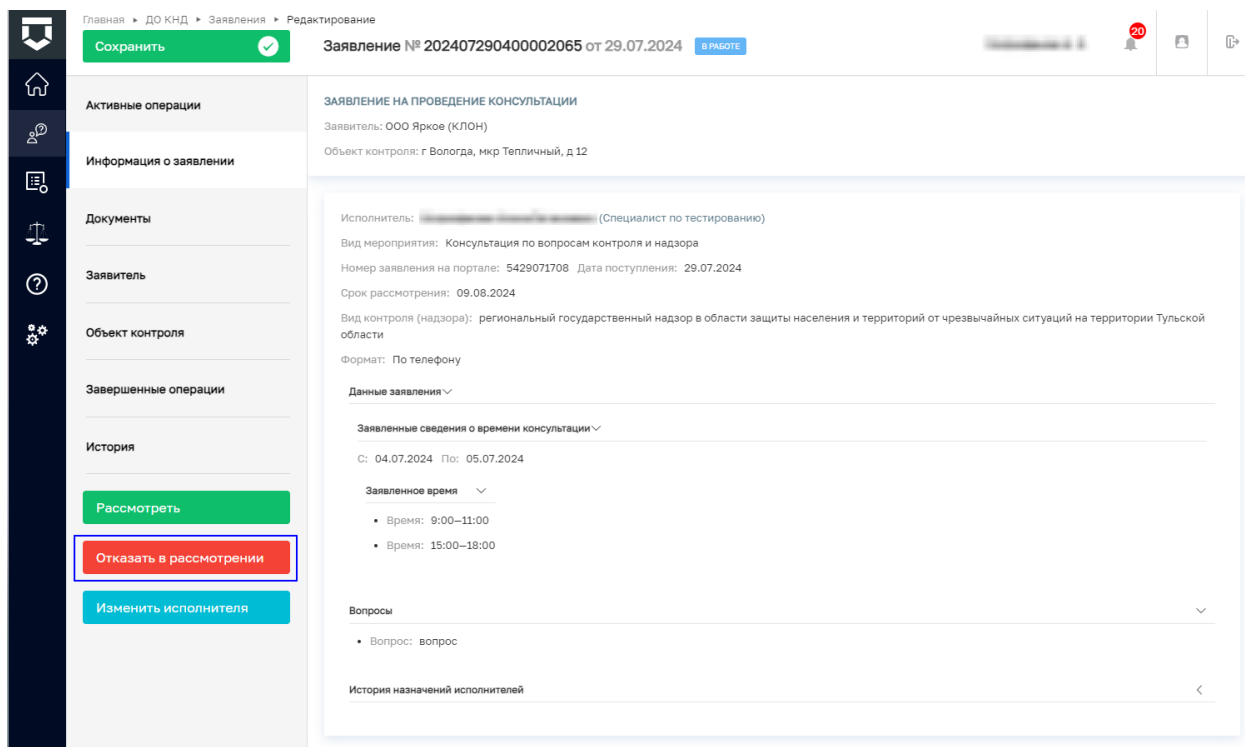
Главная ▸ ДО КНД ▸ Заявления ▸ Редактирование

Сохранить

Заявление № 202407290400002065 от 29.07.2024 В РАБОТЕ

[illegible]

20

Активные операции

Информация о заявлении

Документы

Заявитель

Объект контроля

Завершенные операции

История

Рассмотреть

Отказать в рассмотрении

Изменить исполнителя

ЗАЯВЛЕНИЕ НА ПРОВЕДЕНИЕ КОНСУЛЬТАЦИИ

Заявитель: ООО Яркое (КЛОН)

Объект контроля: г Вологда, мкр Тепличный, д 12

Исполнитель: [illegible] (Специалист по тестированию)

Вид мероприятия: Консультация по вопросам контроля и надзора

Номер заявления на портале: 5429071708 Дата поступления: 29.07.2024

Срок рассмотрения: 09.08.2024

Вид контроля (надзора): региональный государственный надзор в области защиты населения и территорий от чрезвычайных ситуаций на территории Тульской области

Формат: По телефону

Данные заявления

Заявленные сведения о времени консультации

С: 04.07.2024 По: 05.07.2024

Заявленное время

• Время: 9:00–11:00

• Время: 15:00–18:00

Вопросы

• Вопрос: вопрос

История назначений исполнителей